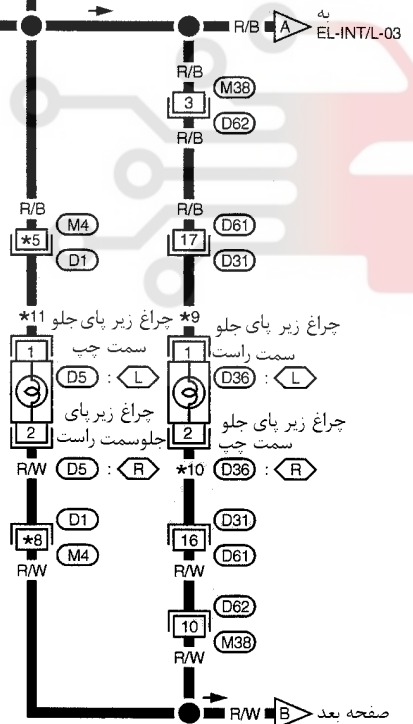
R/B A به EL-INT/L-03

R/B
M38
3
D62
R/B

R/B
M4
*5
D1

R/B
17
D61
D31

*11 چراغ زیر پای جلو سمت چپ
*9 چراغ زیر پای جلو سمت راست

1
D5 : L
چراغ زیر پای جلوسمت راست
2

1
D36 : L
چراغ زیر پای جلو سمت چپ
2

R/W D5 : R
*10 D36 : R

D1
*8
M4
R/W

D31
16
D61
R/W

D62
10
M38
R/W

R/W B صفحه بعد